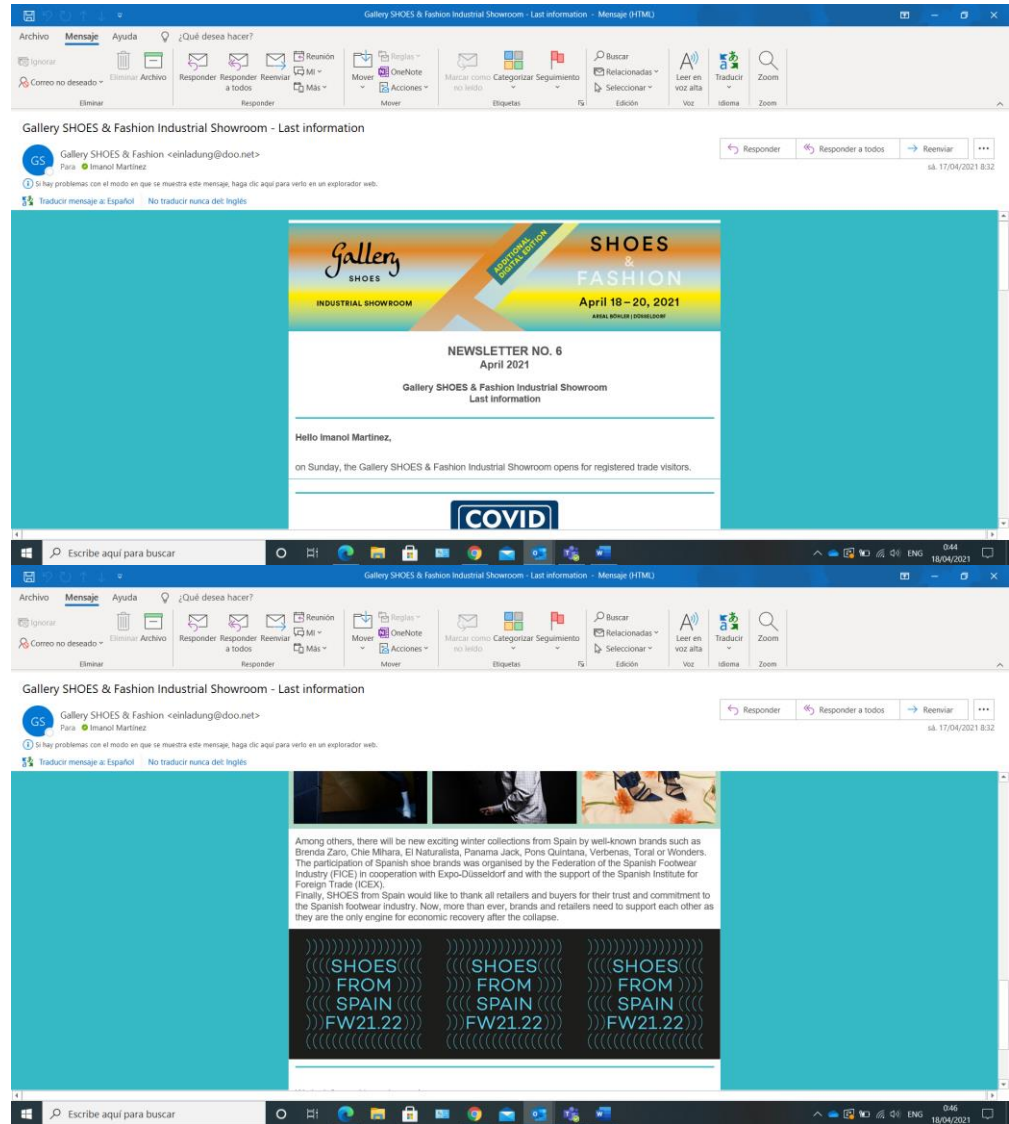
Gallery SHOES & Fashion Industrial Showroom - Last information - Mensaje (HTML)

Archivo Mensaje Ayuda ¿Qué desea hacer?

Ignorar
Correo no deseado
Eliminar Archivo
Eliminar
Responder Responder a todos Reenviar
Reunión
MI
Más
Responder
Mover
Reglas
OneNote
Acciones
Mover
Marcar como no leído
Categorizar Seguimiento
Etiquetas
Buscar
Relacionadas
Seleccionar
Edición
Leer en voz alta
Voz
Traducir
Idioma
Zoom
Zoom

Gallery SHOES & Fashion Industrial Showroom - Last information

GS Gallery SHOES & Fashion <einladung@doo.net>
Para Imanol Martínez

Responder Responder a todos Reenviar ...
sá. 17/04/2021 8:32

Si hay problemas con el modo en que se muestra este mensaje, haga clic aquí para verlo en un explorador web.
Traducir mensaje a: Español No traducir nunca del: Inglés

Gallery SHOES INDUSTRIAL SHOWROOM ADDITIONAL DIGITAL EDITION SHOES & FASHION April 18 – 20, 2021 AREAL BÖHLER | DÜSSELDORF

NEWSLETTER NO. 6
April 2021

Gallery SHOES & Fashion Industrial Showroom
Last information

Hello Imanol Martinez,

on Sunday, the Gallery SHOES & Fashion Industrial Showroom opens for registered trade visitors.

COVID

Escribe aquí para buscar
ENG 0:44 18/04/2021

Gallery SHOES & Fashion Industrial Showroom - Last information - Mensaje (HTML)

Archivo Mensaje Ayuda ¿Qué desea hacer?

Ignorar
Correo no deseado
Eliminar Archivo
Eliminar
Responder Responder a todos Reenviar
Reunión
MI
Más
Responder
Mover
Reglas
OneNote
Acciones
Mover
Marcar como no leído
Categorizar Seguimiento
Etiquetas
Buscar
Relacionadas
Seleccionar
Edición
Leer en voz alta
Voz
Traducir
Idioma
Zoom
Zoom

Gallery SHOES & Fashion Industrial Showroom - Last information

GS Gallery SHOES & Fashion <einladung@doo.net>
Para Imanol Martínez

Responder Responder a todos Reenviar ...
sá. 17/04/2021 8:32

Si hay problemas con el modo en que se muestra este mensaje, haga clic aquí para verlo en un explorador web.
Traducir mensaje a: Español No traducir nunca del: Inglés

Among others, there will be new exciting winter collections from Spain by well-known brands such as Brenda Zaro, Chie Mihara, El Naturalista, Panama Jack, Pons Quintana, Verbenas, Toral or Wonders. The participation of Spanish shoe brands was organised by the Federation of the Spanish Footwear Industry (FICE) in cooperation with Expo-Düsseldorf and with the support of the Spanish Institute for Foreign Trade (ICEX).
Finally, SHOES from Spain would like to thank all retailers and buyers for their trust and commitment to the Spanish footwear industry. Now, more than ever, brands and retailers need to support each other as they are the only engine for economic recovery after the collapse.

SHOES FROM SPAIN FW21.22
SHOES FROM SPAIN FW21.22
SHOES FROM SPAIN FW21.22

Escribe aquí para buscar
ENG 0:46 18/04/2021